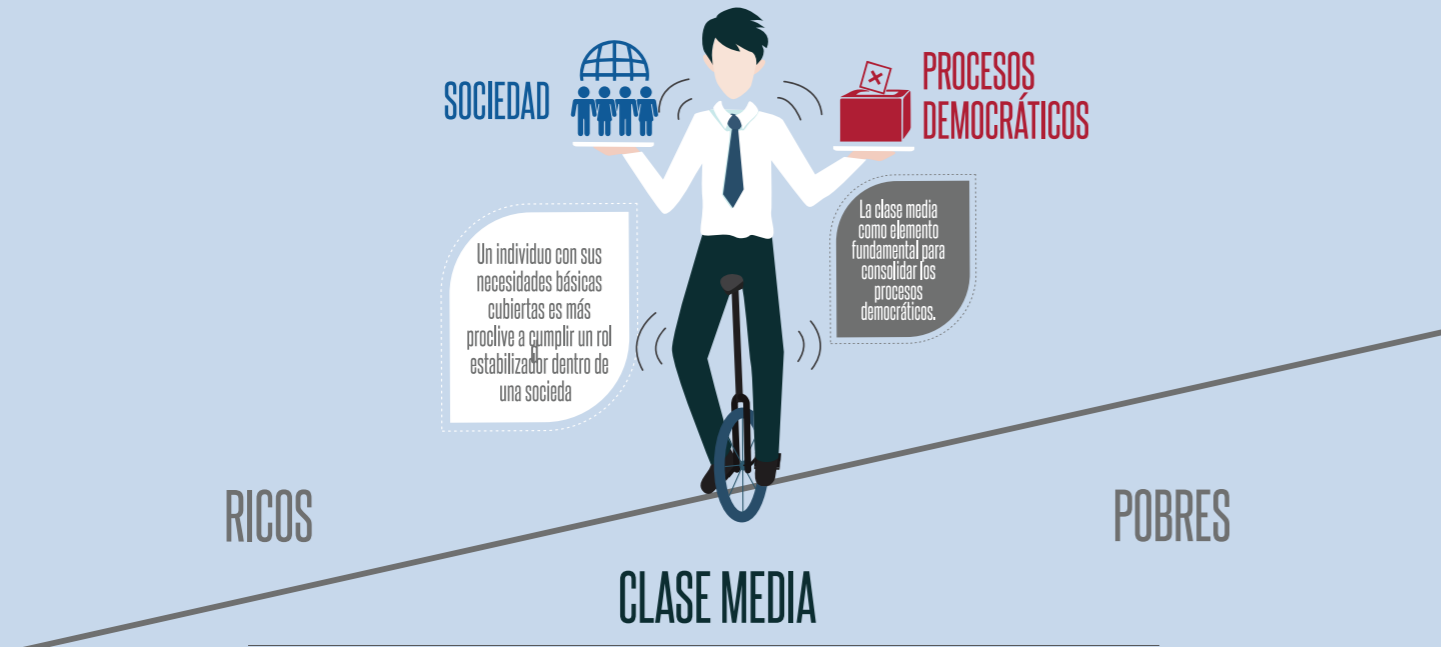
SOCIEDAD

PROCESOS DEMOCRÁTICOS

Un individuo con sus necesidades básicas cubiertas es más proclive a cumplir un rol estabilizador dentro de una socieda

La clase media como elemento fundamental para consolidar los procesos democráticos.

RICOS

POBRES

CLASE MEDIA